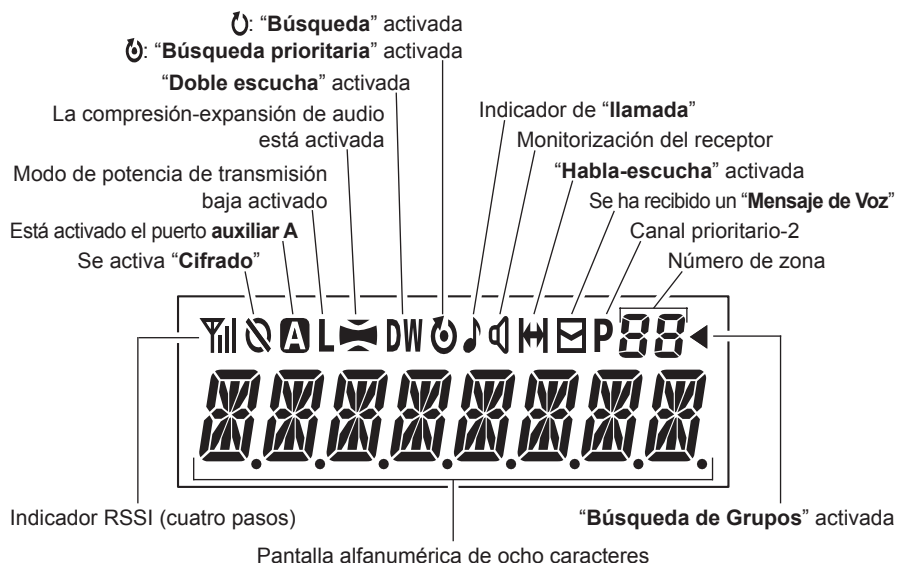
: "Búsqueda" activada
: "Búsqueda prioritaria" activada
"Doble escucha" activada
La compresión-expansión de audio está activada
Modo de potencia de transmisión baja activado
Está activado el puerto auxiliar A
Se activa "Cifrado"
Indicador de "Ilamada"
Monitorización del receptor
"Habla-escucha" activada
Se ha recibido un "Mensaje de Voz"
Canal prioritario-2
Número de zona

A L DW P 88

Indicador RSSI (cuatro pasos)
"Búsqueda de Grupos" activada
Pantalla alfanumérica de ocho caracteres